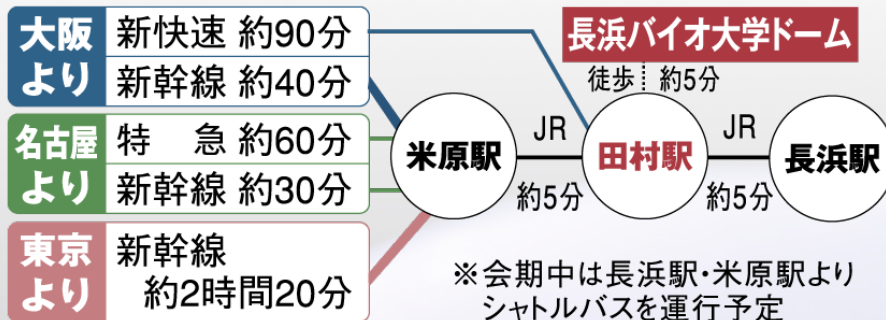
大阪より
新快速 約90分
新幹線 約40分

名古屋より
特　急 約60分
新幹線 約30分

東京より
新幹線
約2時間20分

長浜バイオ大学ドーム
徒歩 約5分

米原駅
JR
約5分
田村駅
JR
約5分
長浜駅

※会期中は長浜駅・米原駅より
シャトルバスを運行予定